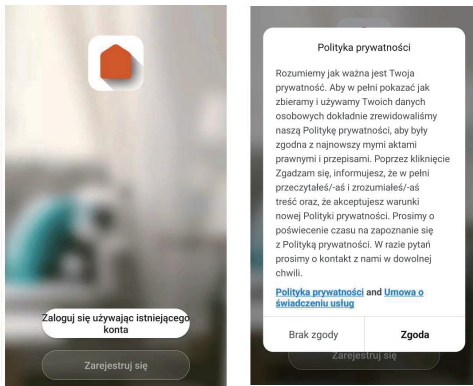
Zaloguj się używając istniejącego konta

Zarejestruj się

Polityka prywatności

Rozumiemy jak ważna jest Twoja prywatność. Aby w pełni pokazać jak zbieramy i używamy Twoich danych osobowych dokładnie zrewidowaliśmy naszą Politykę prywatności, aby były zgodna z najnowszy mymi aktami prawnymi i przepisami. Poprzez kliknięcie Zgadzam się, informujesz, że w pełni przeczytałeś/-aś i zrozumiałeś/-aś treść oraz, że akceptujesz warunki nowej Polityki prywatności. Prosimy o poświecenie czasu na zapoznanie się z Polityką prywatności. W razie pytań prosimy o kontakt z nami w dowolnej chwili.

Polityka prywatności and Umowa o świadczeniu usług

Brak zgody

Zgoda

Zarejestruj się